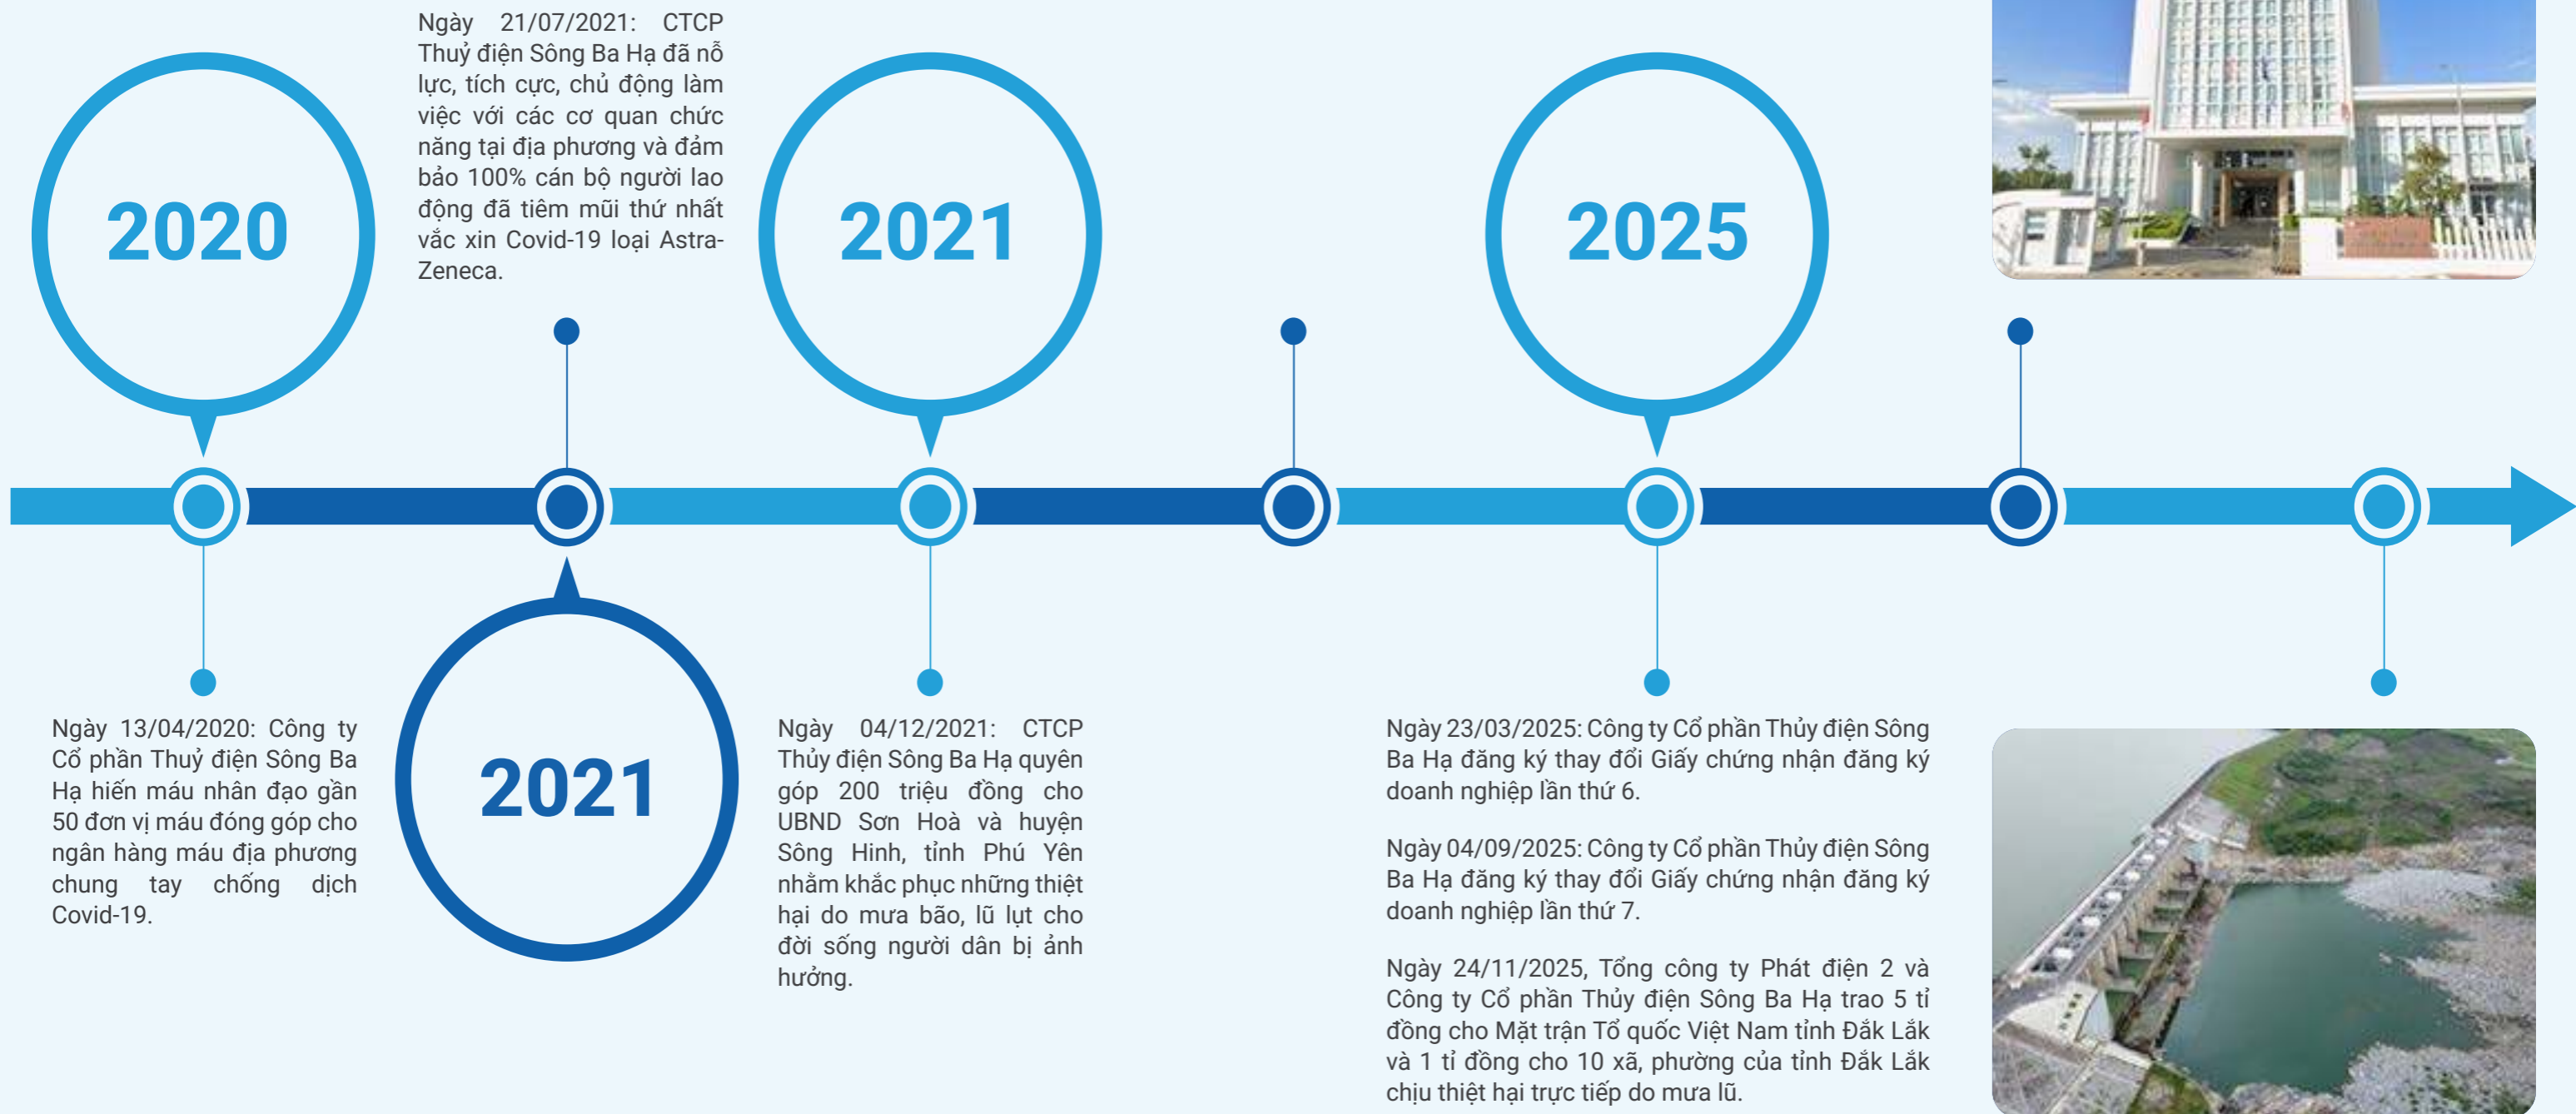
2020

Ngày 21/07/2021: CTCP Thuỷ điện Sông Ba Hạ đã nỗ lực, tích cực, chủ động làm việc với các cơ quan chức năng tại địa phương và đảm bảo 100% cán bộ người lao động đã tiêm mũi thứ nhất vắc xin Covid-19 loại Astra-Zeneca.

2021

2025

Ngày 13/04/2020: Công ty Cổ phần Thuỷ điện Sông Ba Hạ hiến máu nhân đạo gần 50 đơn vị máu đóng góp cho ngân hàng máu địa phương chung tay chống dịch Covid-19.

2021

Ngày 04/12/2021: CTCP Thủy điện Sông Ba Hạ quyên góp 200 triệu đồng cho UBND Sơn Hoà và huyện Sông Hinh, tỉnh Phú Yên nhằm khắc phục những thiệt hại do mưa bão, lũ lụt cho đời sống người dân bị ảnh hưởng.

Ngày 23/03/2025: Công ty Cổ phần Thủy điện Sông Ba Hạ đăng ký thay đổi Giấy chứng nhận đăng ký doanh nghiệp lần thứ 6.

Ngày 04/09/2025: Công ty Cổ phần Thủy điện Sông Ba Hạ đăng ký thay đổi Giấy chứng nhận đăng ký doanh nghiệp lần thứ 7.

Ngày 24/11/2025, Tổng công ty Phát điện 2 và Công ty Cổ phần Thủy điện Sông Ba Hạ trao 5 tỉ đồng cho Mặt trận Tổ quốc Việt Nam tỉnh Đắk Lắk và 1 tỉ đồng cho 10 xã, phường của tỉnh Đắk Lắk chịu thiệt hại trực tiếp do mưa lũ.